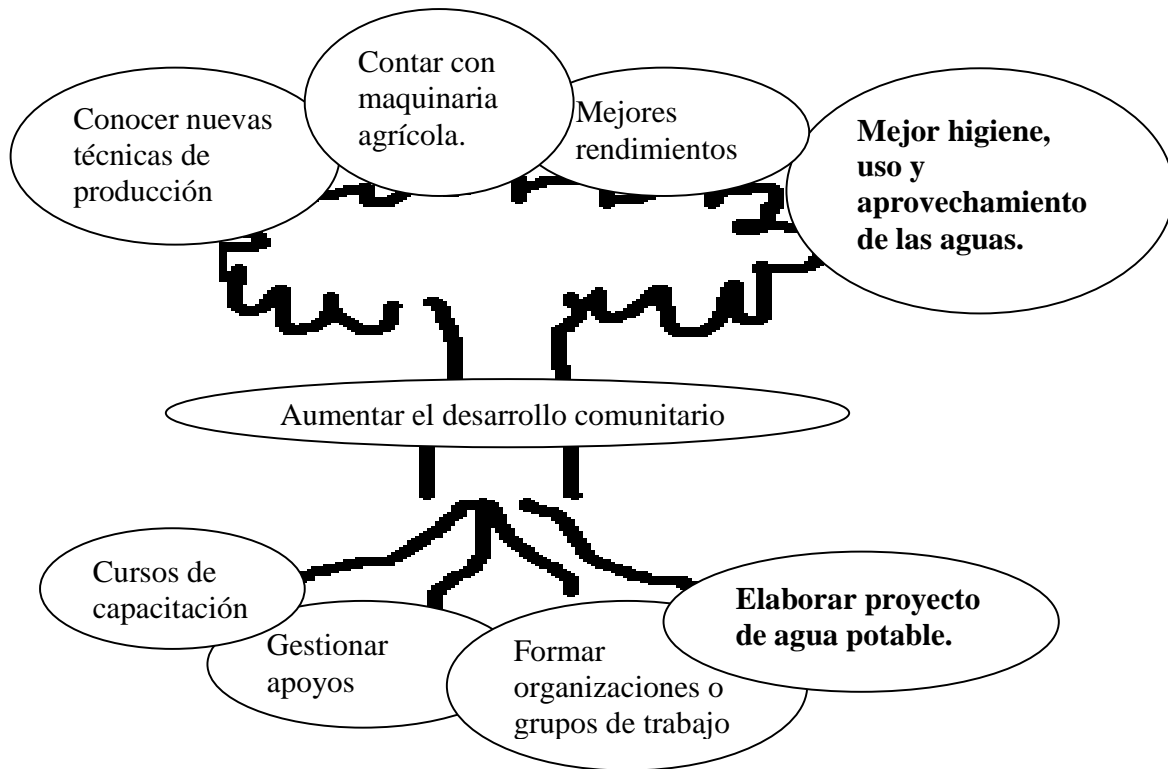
Contar con maquinaria agrícola.

Conocer nuevas técnicas de producción

Mejores rendimientos

**Mejor higiene, uso y aprovechamiento de las aguas.**

Aumentar el desarrollo comunitario

Cursos de capacitación

Gestionar apoyos

Formar organizaciones o grupos de trabajo

**Elaborar proyecto de agua potable.**